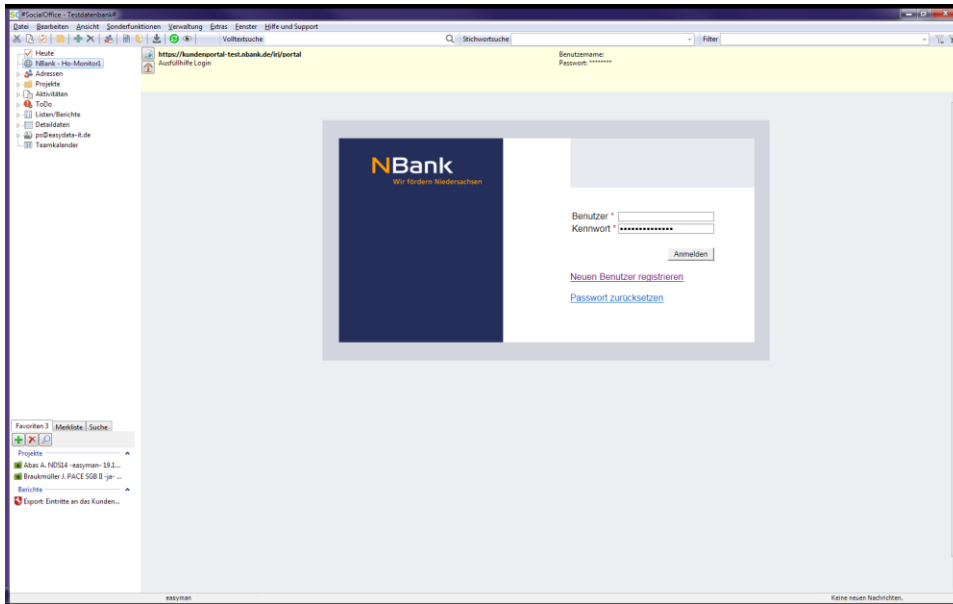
#SocialOffice - Testdatenbank#

Datei Bearbeiten Ansicht Sonderfunktionen Verwaltung Extras Fenster Hilfe und Support

Volltextsuche

Stichwortsuche

Filter

Heute
NBank - Ho-Monitor1
Adressen
Projekte
Aktivitäten
ToDo
Listen/Berichte
Detaildaten
ps@easydata-it.de
Teamkalender

https://kundenportal-test.nbank.de/irj/portal
Ausfüllhilfe Login

Benutzername:
Passwort: ********

NBank
Wir fördern Niedersachsen

Benutzer *
Kennwort * •••••••••••••••

Anmelden

Neuen Benutzer registrieren

Passwort zurücksetzen

Favoriten 3 Merkliste Suche

Projekte
Abas A. NDS14 -easyman- 19.1...
Braukmüller J. PACE SGB II -ja- ...
Berichte
Export: Eintritte an das Kunden...

easyman

Keine neuen Nachrichten.